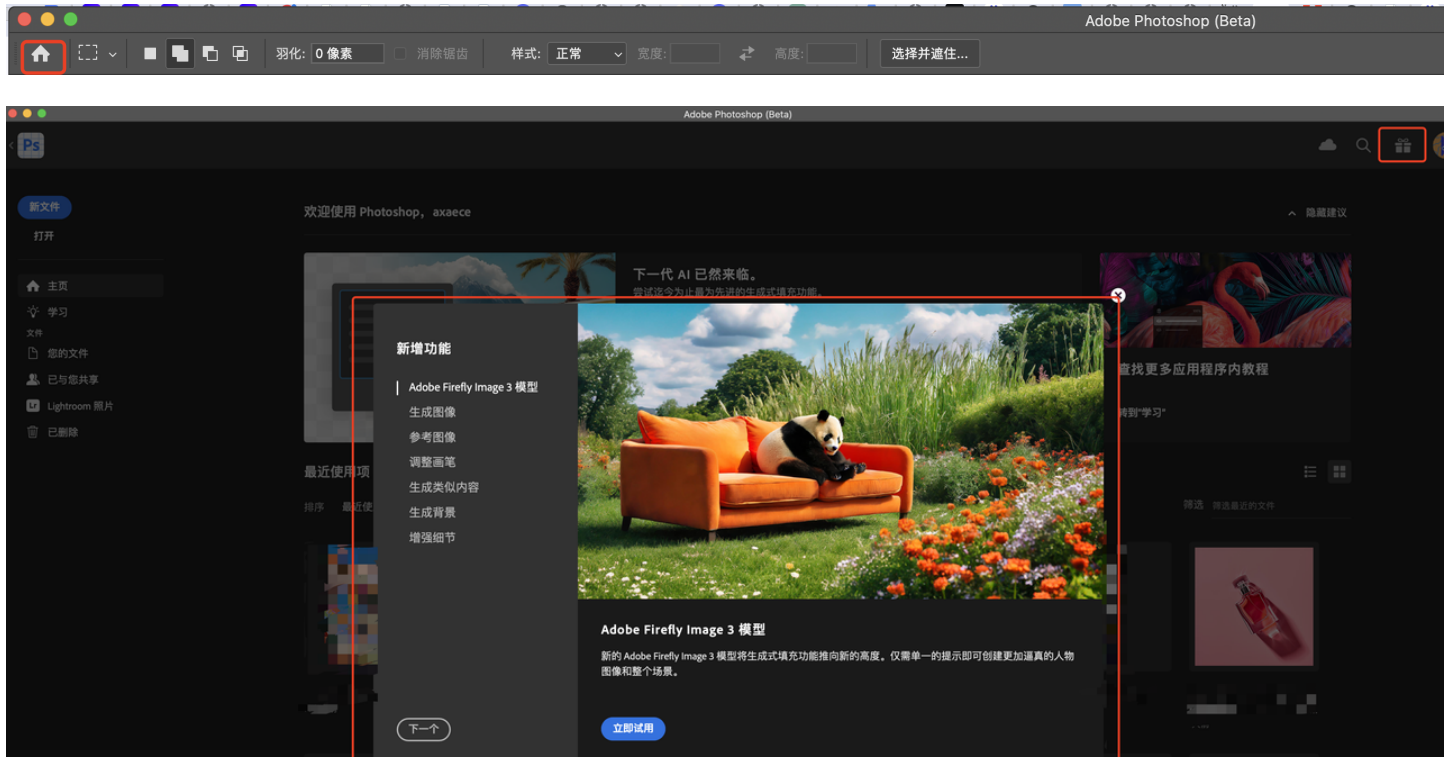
Adobe Photoshop (Beta)

羽化: 0 像素 消除锯齿 样式: 正常 宽度: 高度: 选择并遮住...

Adobe Photoshop (Beta)

Ps

新文件
打开

主页
学习
文件
您的文件
已与您共享
Lightroom 照片
已删除

欢迎使用 Photoshop，axaece

隐藏建议

下一代 AI 已然来临。
尝试迄今为止最为先进的生成式填充功能。

查找更多应用程序内教程
转到"学习"

最近使用项
排序 最近使

筛选 筛选最近的文件

新增功能
Adobe Firefly Image 3 模型
生成图像
参考图像
调整画笔
生成类似内容
生成背景
增强细节

下一个

Adobe Firefly Image 3 模型
新的 Adobe Firefly Image 3 模型将生成式填充功能推向新的高度。仅需单一的提示即可创建更加逼真的人物图像和整个场景。

立即试用